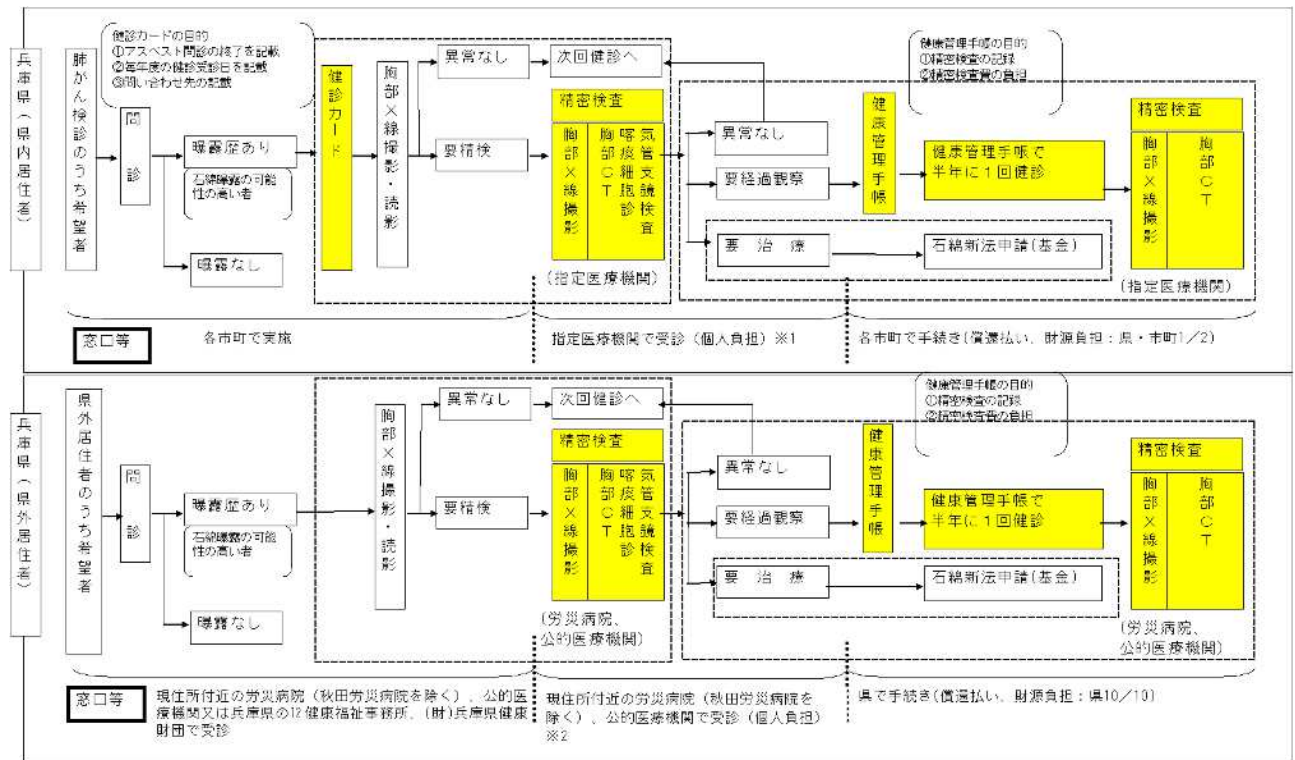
兵庫県（県内居住者）

肺がん検診のうち希望者

健診カードの目的
①アスベスト問診の終了を記載
②毎年度の健診受診日を記載
③問い合わせ先の記載

問診

曝露歴あり

石綿曝露の可能性の高い者

曝露なし

健診カード

胸部X線撮影・読影

異常なし

次回健診へ

要精検

精密検査

胸部X線撮影

胸部CT

喀痰細胞診

気管支鏡検査

（指定医療機関）

健康管理手帳の目的
①精密検査の記録
②精密検査費の負担

異常なし

要経過観察

健康管理手帳

健康管理手帳で半年に１回健診

要治療

石綿新法申請（基金）

精密検査

胸部X線撮影

胸部CT

（指定医療機関）

窓口等

各市町で実施

指定医療機関で受診（個人負担）※1

各市町で手続き（償還払い、財源負担：県・市町1／2）

兵庫県（県外居住者）

県外居住者のうち希望者

問診

曝露歴あり

石綿曝露の可能性の高い者

曝露なし

胸部X線撮影・読影

異常なし

次回健診へ

要精検

精密検査

胸部X線撮影

胸部CT

喀痰細胞診

気管支鏡検査

（労災病院、公的医療機関）

健康管理手帳の目的
①精密検査の記録
②精密検査費の負担

異常なし

要経過観察

健康管理手帳

健康管理手帳で半年に１回健診

要治療

石綿新法申請（基金）

精密検査

胸部X線撮影

胸部CT

（労災病院、公的医療機関）

窓口等

現住所付近の労災病院（秋田労災病院を除く）、公的医療機関又は兵庫県の12健康福祉事務所、（財）兵庫県健康財団で受診

現住所付近の労災病院（秋田労災病院を除く）、公的医療機関で受診（個人負担）※2

県で手続き（償還払い、財源負担：県10／10）